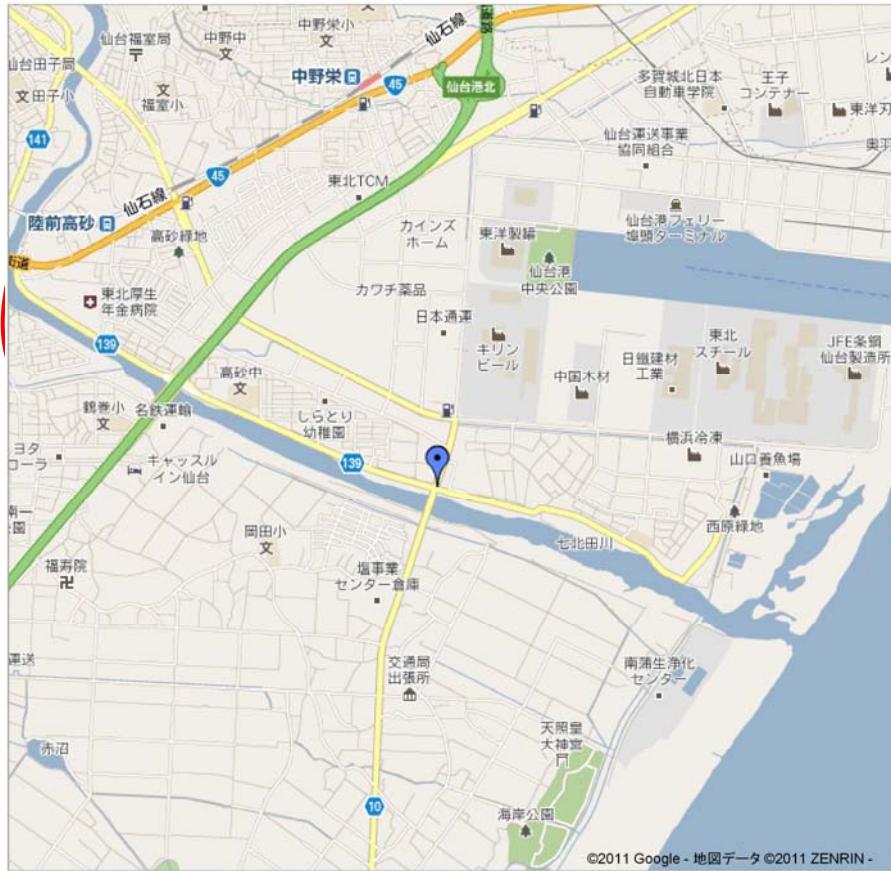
中野栄小
仙石線
仙台福室局
中野中
仙台田子局
文田子小
福室小
中野栄
45
仙台港北
多賀城北日本自動車学院
王子コンテナー
東洋刃
141
仙石線
45
仙台運送事業協同組合
陸前高砂
東北TCM
高砂緑地
カインズホーム
東洋製罐
仙台港フェリー埠頭ターミナル
仙台港中央公園
東北厚生年金病院
カワチ薬品
日本通運
139
キリンビール
東北スチール
JFE条鋼仙台製造所
高砂中
中国木材
日鐵建材工業
鶴巻小
名鉄運輸
しらとり幼稚園
ヨタローラ
キャッスルイン仙台
139
横浜冷凍
山口養魚場
西原緑地
岡田小
七北田川
福寿院
塩事業センター倉庫
運送
交通局出張所
南蒲生浄化センター
赤沼
天照皇大神宮
10
海岸公園
©2011 Google - 地図データ ©2011 ZENRIN -